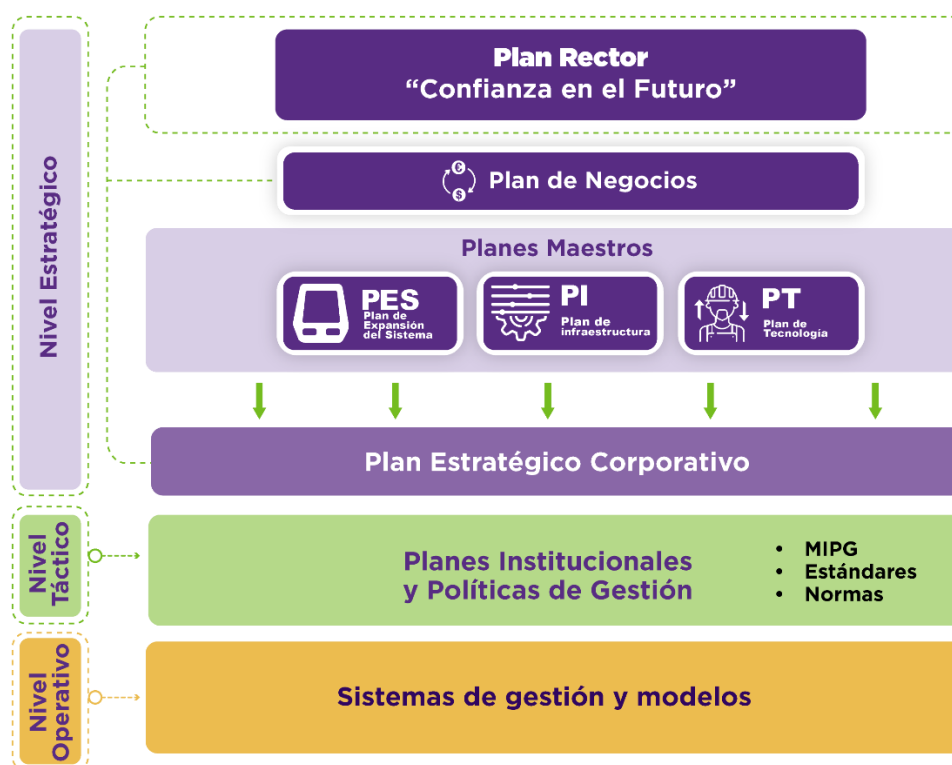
Nivel Estratégico

Plan Rector
"Confianza en el Futuro"

Plan de Negocios

Planes Maestros

PES
Plan de Expansión del Sistema

PI
Plan de infraestructura

PT
Plan de Tecnología

Plan Estratégico Corporativo

Nivel Táctico

Planes Institucionales y Políticas de Gestión

• MIPG
• Estándares
• Normas

Nivel Operativo

Sistemas de gestión y modelos